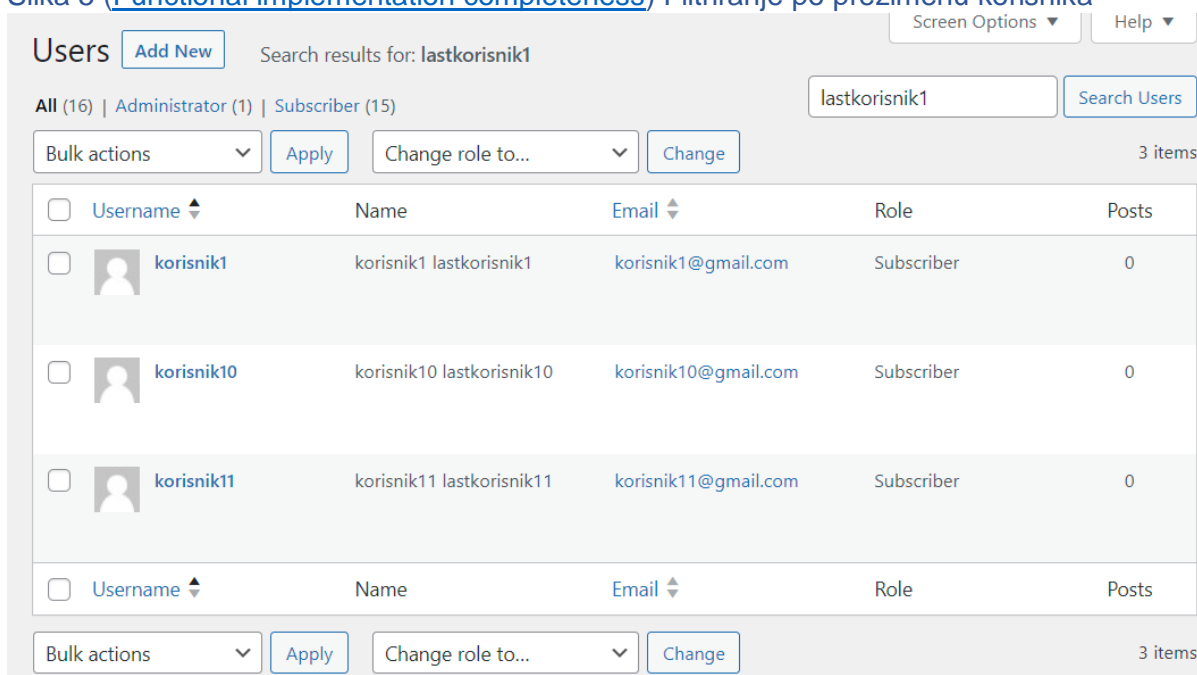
Slika 6 (Functional implementation completeness) Filtriranje po prezimenu korisnika

Screen Options ▼ Help ▼

Users Add New Search results for: lastkorisnik1

All (16) | Administrator (1) | Subscriber (15)

lastkorisnik1 Search Users

Bulk actions Apply Change role to... Change 3 items

| | Username | Name | Email | Role | Posts |
|---|---|---|---|---|---|
| | korisnik1 | korisnik1 lastkorisnik1 | korisnik1@gmail.com | Subscriber | 0 |
| | korisnik10 | korisnik10 lastkorisnik10 | korisnik10@gmail.com | Subscriber | 0 |
| | korisnik11 | korisnik11 lastkorisnik11 | korisnik11@gmail.com | Subscriber | 0 |
| | Username | Name | Email | Role | Posts |

Bulk actions Apply Change role to... Change 3 items